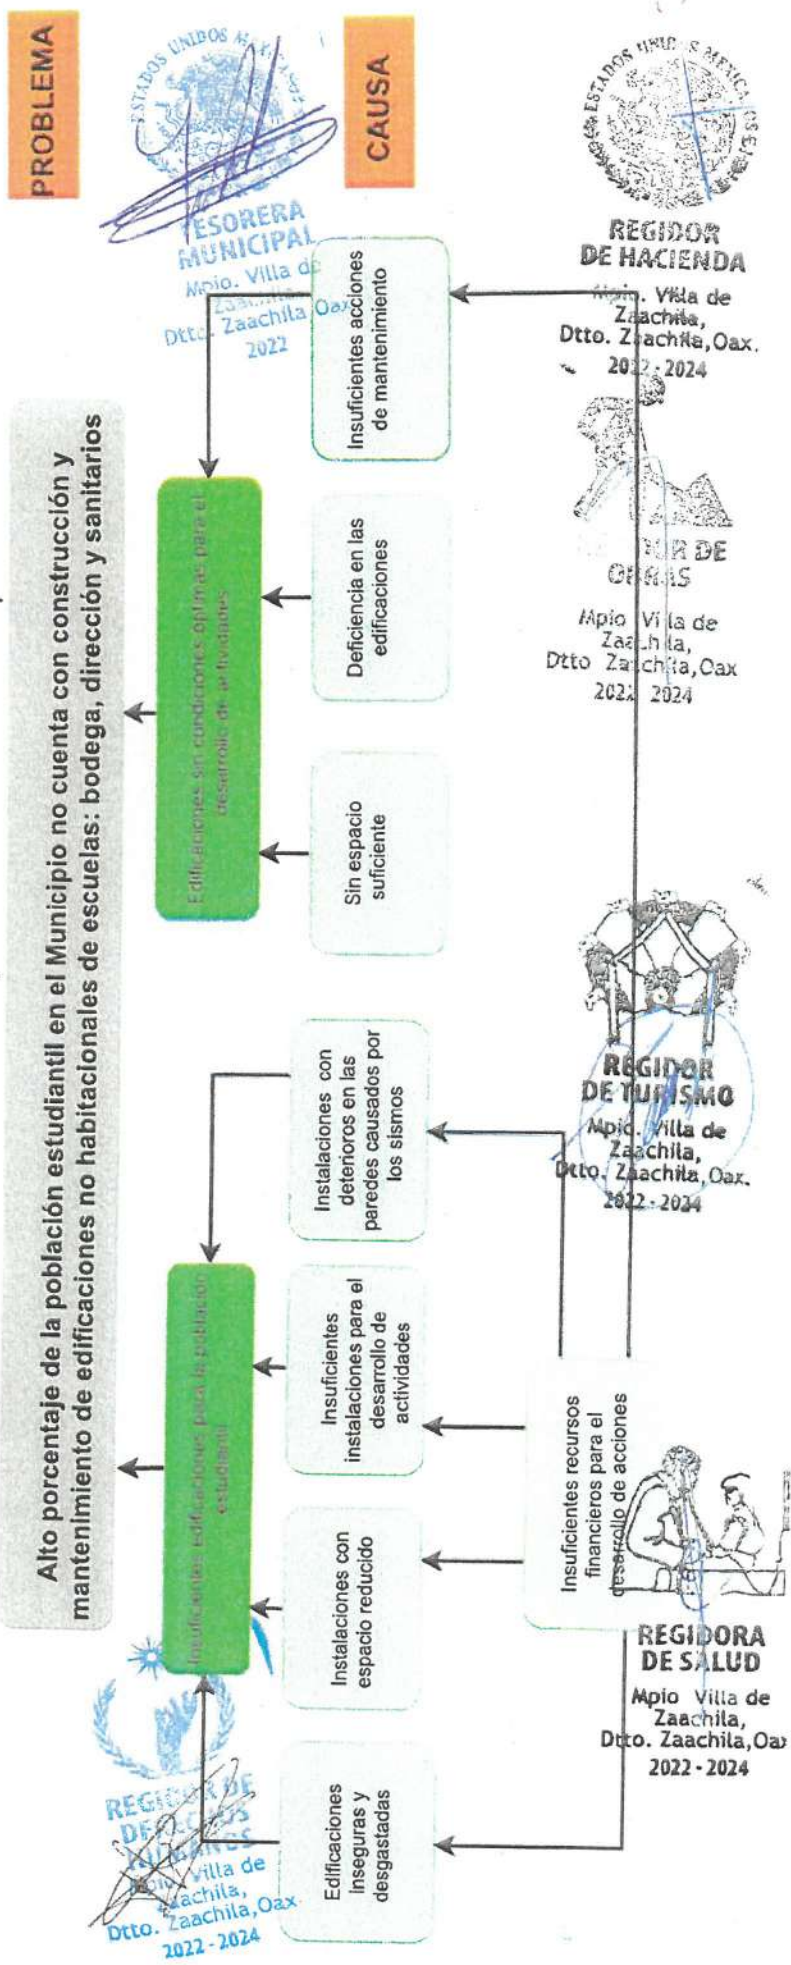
PROBLEMA

CAUSA

Alto porcentaje de la población estudiantil en el Municipio no cuenta con construcción y mantenimiento de edificaciones no habitacionales de escuelas: bodega, dirección y sanitarios

Edificaciones sin condiciones óptimas para el desarrollo de actividades

Insuficientes edificaciones para la población estudiantil

Insuficientes acciones de mantenimiento

Deficiencia en las edificaciones

Sin espacio suficiente

Instalaciones con deterioros en las paredes causados por los sismos

Insuficientes instalaciones para el desarrollo de actividades

Instalaciones con espacio reducido

Edificaciones inseguras y desgastadas

Insuficientes recursos financieros para el desarrollo de acciones

ESTADOS UNIDOS MEXICANOS
TESORERA MUNICIPAL
Mpio. Villa de Zaachila
Dtto. Zaachila Oax
2022

ESTADOS UNIDOS MEXICANOS
REGIDOR DE HACIENDA
Mpio. Villa de Zaachila,
Dtto. Zaachila, Oax.
2022 - 2024

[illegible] DE OBRAS
Mpio Villa de Zaachila,
Dtto Zaachila, Oax
2022 2024

REGIDOR DE TURISMO
Mpio. Villa de Zaachila,
Dtto. Zaachila, Oax.
2022 - 2024

REGIDORA DE SALUD
Mpio Villa de Zaachila,
Dtto. Zaachila, Oax
2022 - 2024

REGIDOR DE DERECHOS HUMANOS
Mpio Villa de Zaachila,
Dtto. Zaachila, Oax
2022 - 2024